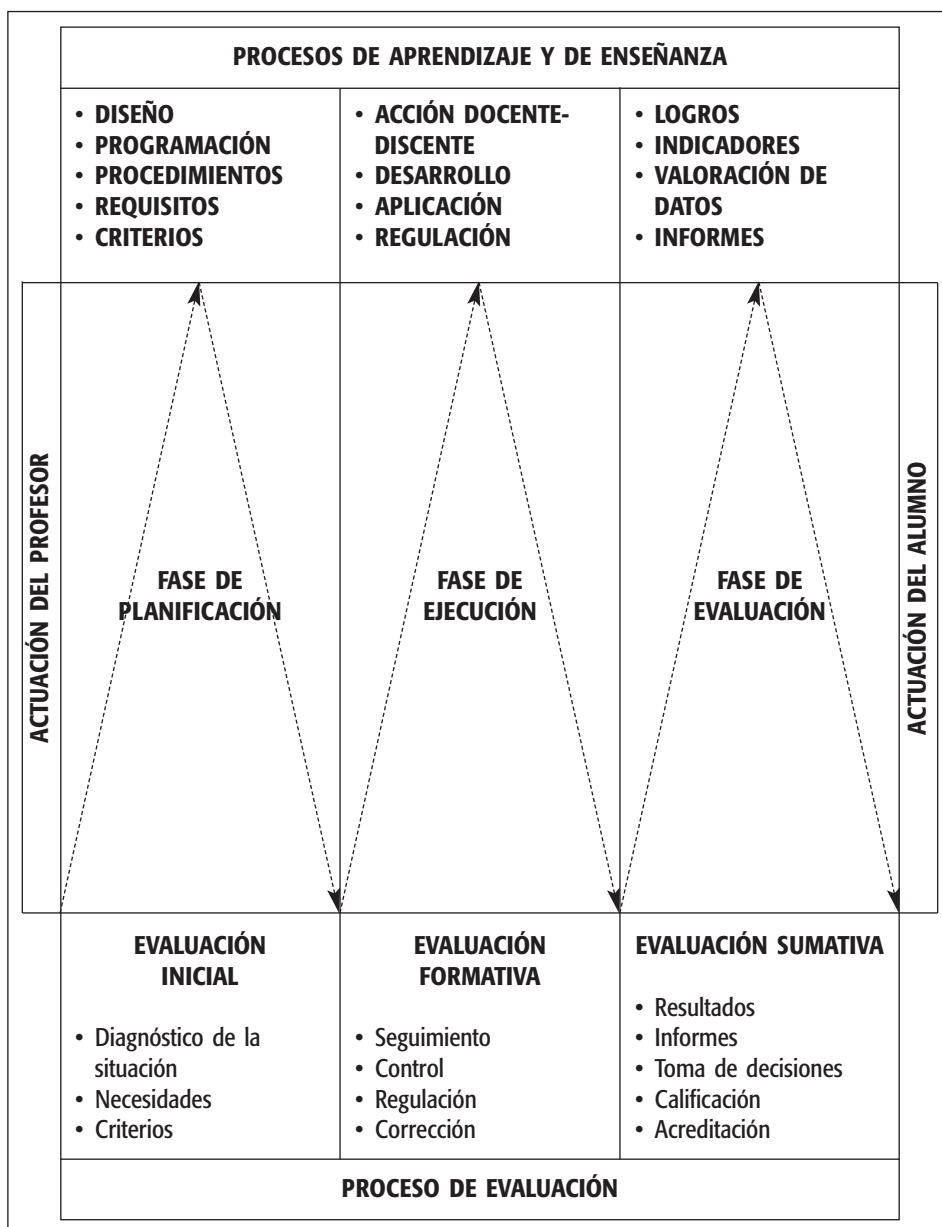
PROCESOS DE APRENDIZAJE Y DE ENSEÑANZA

• DISEÑO
• PROGRAMACIÓN
• PROCEDIMIENTOS
• REQUISITOS
• CRITERIOS

• ACCIÓN DOCENTE-DISCENTE
• DESARROLLO
• APLICACIÓN
• REGULACIÓN

• LOGROS
• INDICADORES
• VALORACIÓN DE DATOS
• INFORMES

ACTUACIÓN DEL PROFESOR

FASE DE PLANIFICACIÓN

FASE DE EJECUCIÓN

FASE DE EVALUACIÓN

ACTUACIÓN DEL ALUMNO

EVALUACIÓN INICIAL

• Diagnóstico de la situación
• Necesidades
• Criterios

EVALUACIÓN FORMATIVA

• Seguimiento
• Control
• Regulación
• Corrección

EVALUACIÓN SUMATIVA

• Resultados
• Informes
• Toma de decisiones
• Calificación
• Acreditación

PROCESO DE EVALUACIÓN